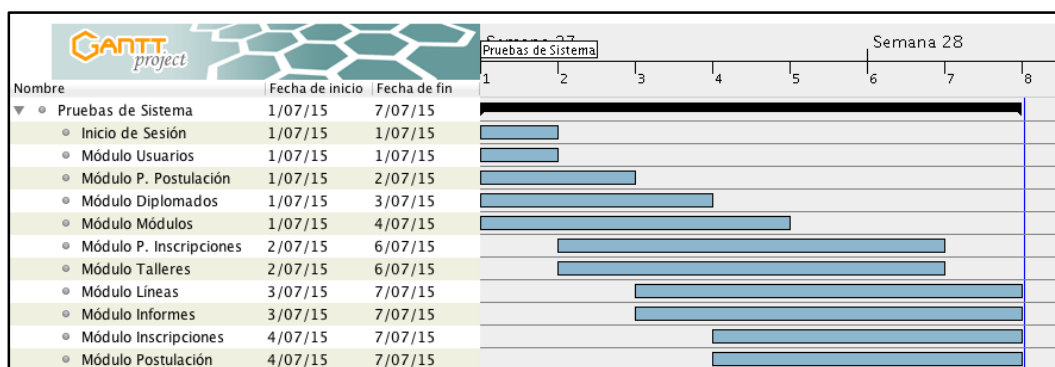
GANTT project

| Nombre | Fecha de inicio | Fecha de fin |
|---|---|---|
| Pruebas de Sistema | 1/07/15 | 7/07/15 |
| Inicio de Sesión | 1/07/15 | 1/07/15 |
| Módulo Usuarios | 1/07/15 | 1/07/15 |
| Módulo P. Postulación | 1/07/15 | 2/07/15 |
| Módulo Diplomados | 1/07/15 | 3/07/15 |
| Módulo Módulos | 1/07/15 | 4/07/15 |
| Módulo P. Inscripciones | 2/07/15 | 6/07/15 |
| Módulo Talleres | 2/07/15 | 6/07/15 |
| Módulo Líneas | 3/07/15 | 7/07/15 |
| Módulo Informes | 3/07/15 | 7/07/15 |
| Módulo Inscripciones | 4/07/15 | 7/07/15 |
| Módulo Postulación | 4/07/15 | 7/07/15 |

Semana 27
Pruebas de Sistema
Semana 28
1 2 3 4 5 6 7 8